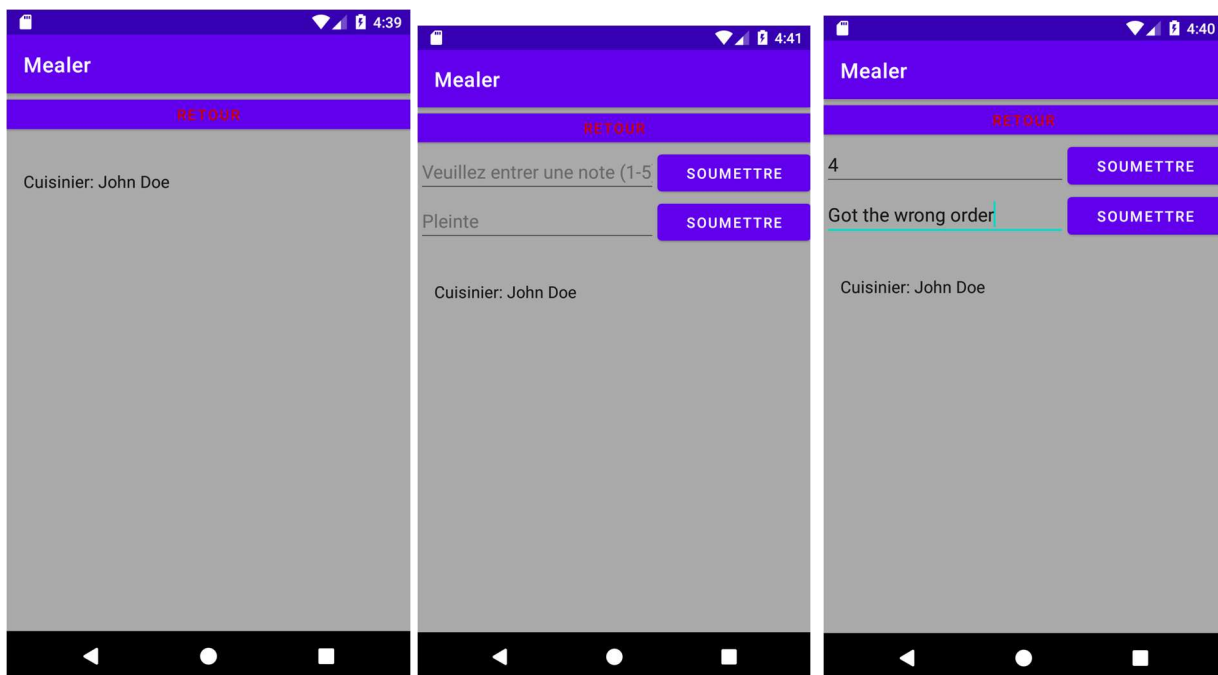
4:39

Mealer

RETOUR

Cuisinier: John Doe

4:41

Mealer

RETOUR

Veuillez entrer une note (1-5

SOUMETTRE

Pleinte

SOUMETTRE

Cuisinier: John Doe

4:40

Mealer

RETOUR

4

SOUMETTRE

Got the wrong order

SOUMETTRE

Cuisinier: John Doe